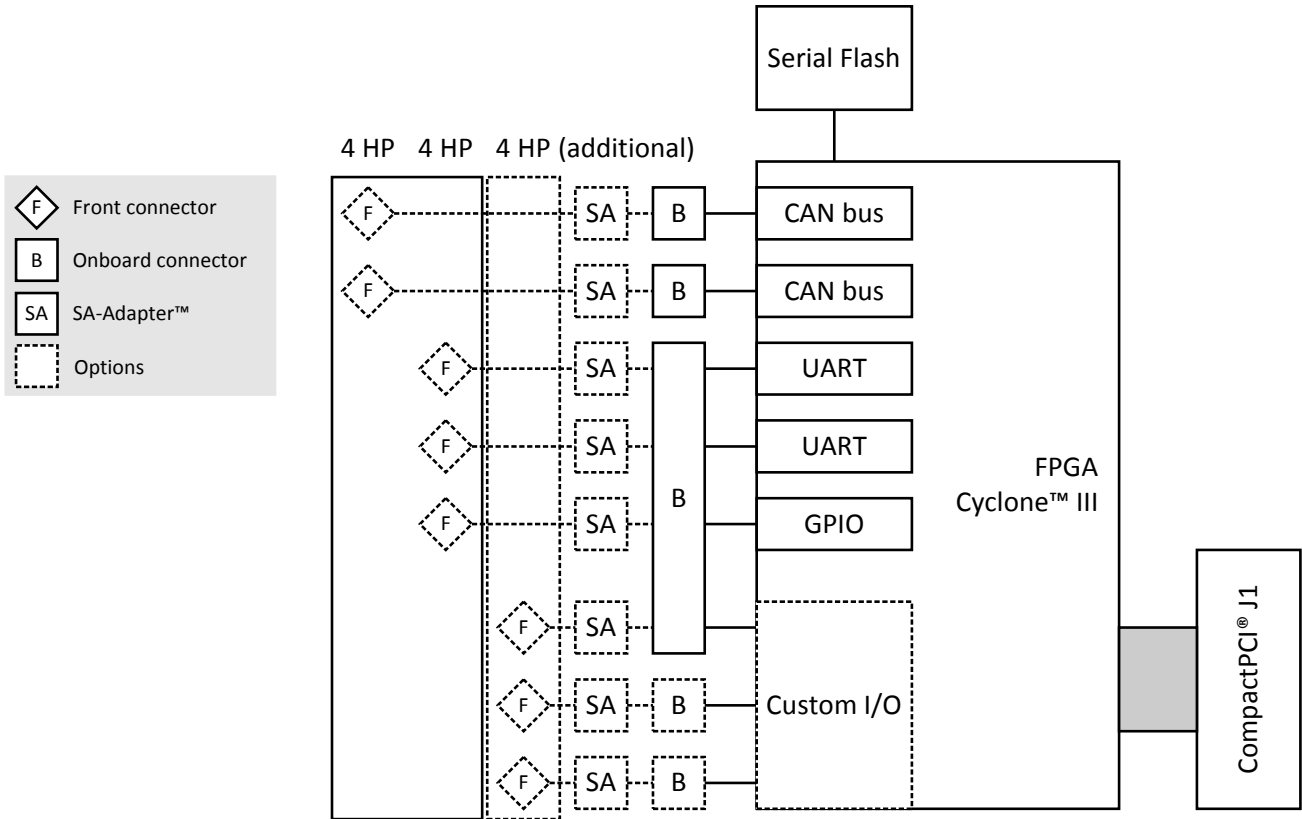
F Front connector
B Onboard connector
SA SA-Adapter™
Options

Serial Flash

4 HP 4 HP 4 HP (additional)

F
F
F
F
F
F
F
F

SA
SA
SA
SA
SA
SA
SA
SA

B
B
B
B
B

CAN bus
CAN bus
UART
UART
GPIO
Custom I/O

FPGA
Cyclone™ III

CompactPCI® J1